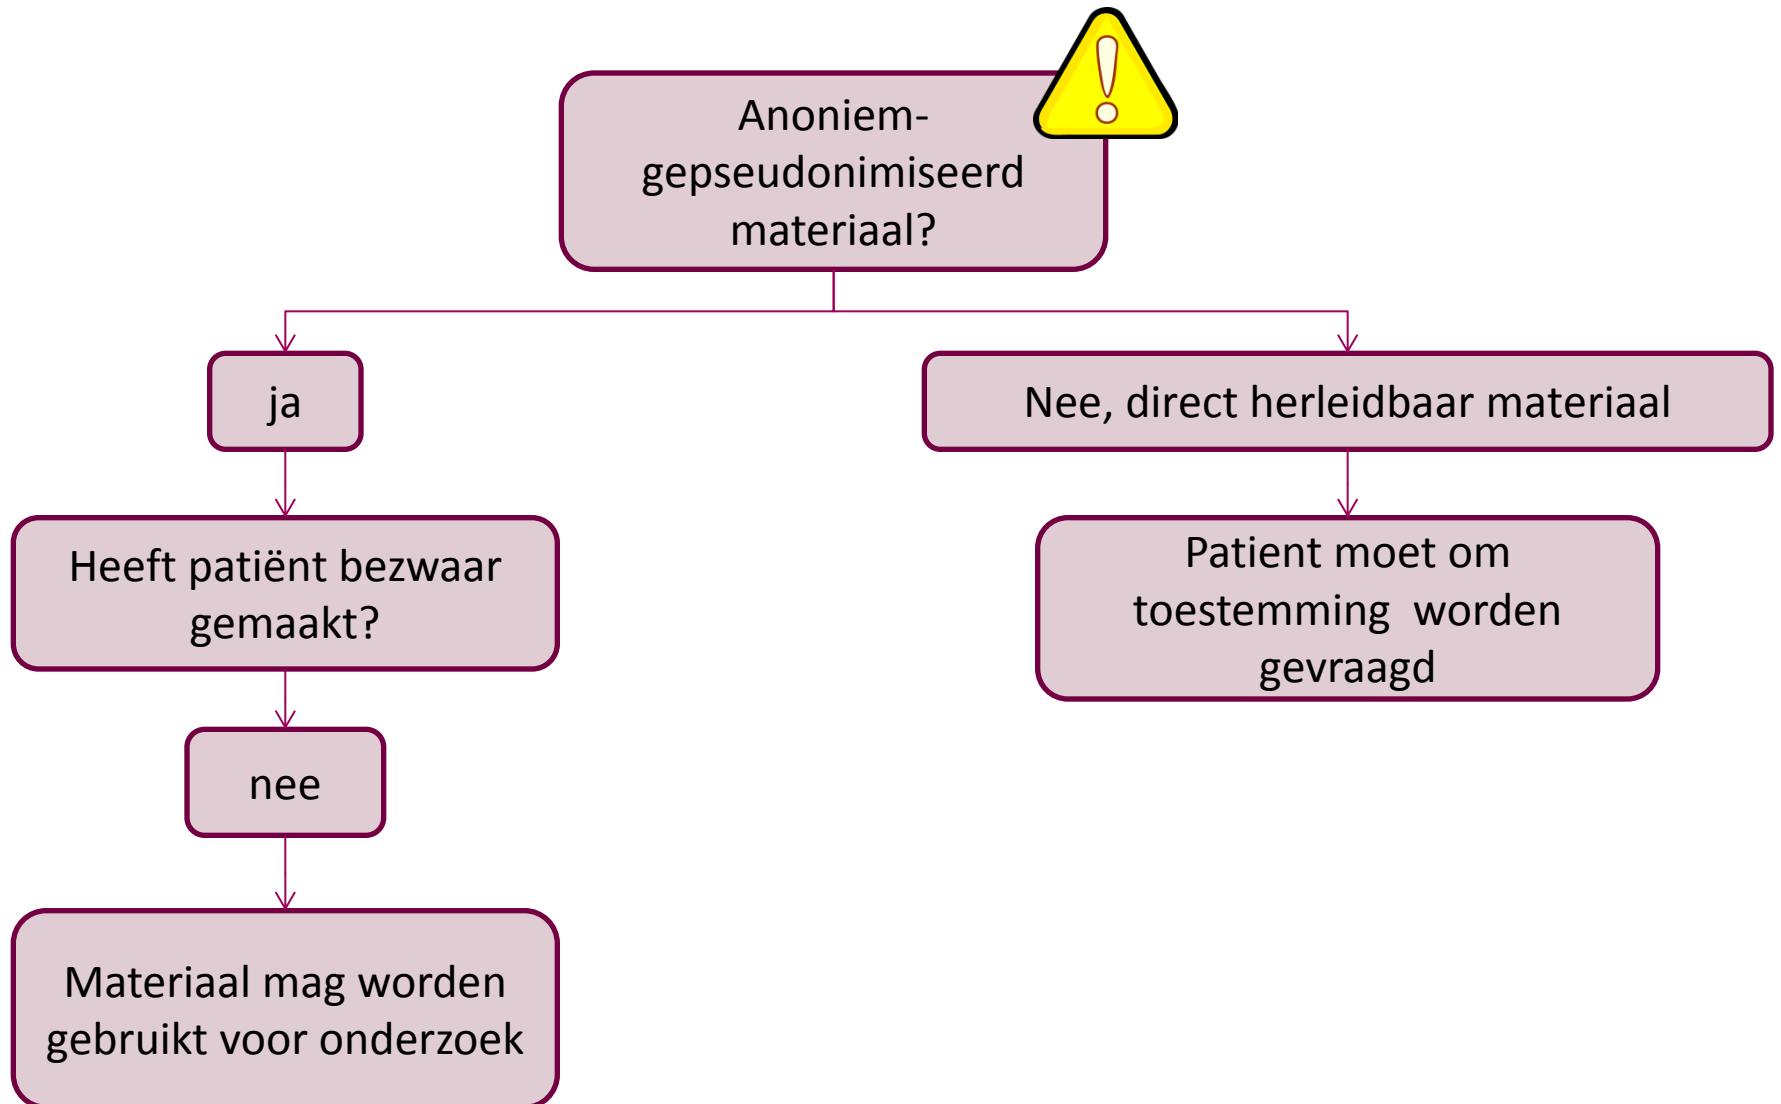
Anoniem-gepseudonimiseerd materiaal?

ja

Nee, direct herleidbaar materiaal

Heeft patiënt bezwaar gemaakt?

Patient moet om toestemming worden gevraagd

nee

Materiaal mag worden gebruikt voor onderzoek